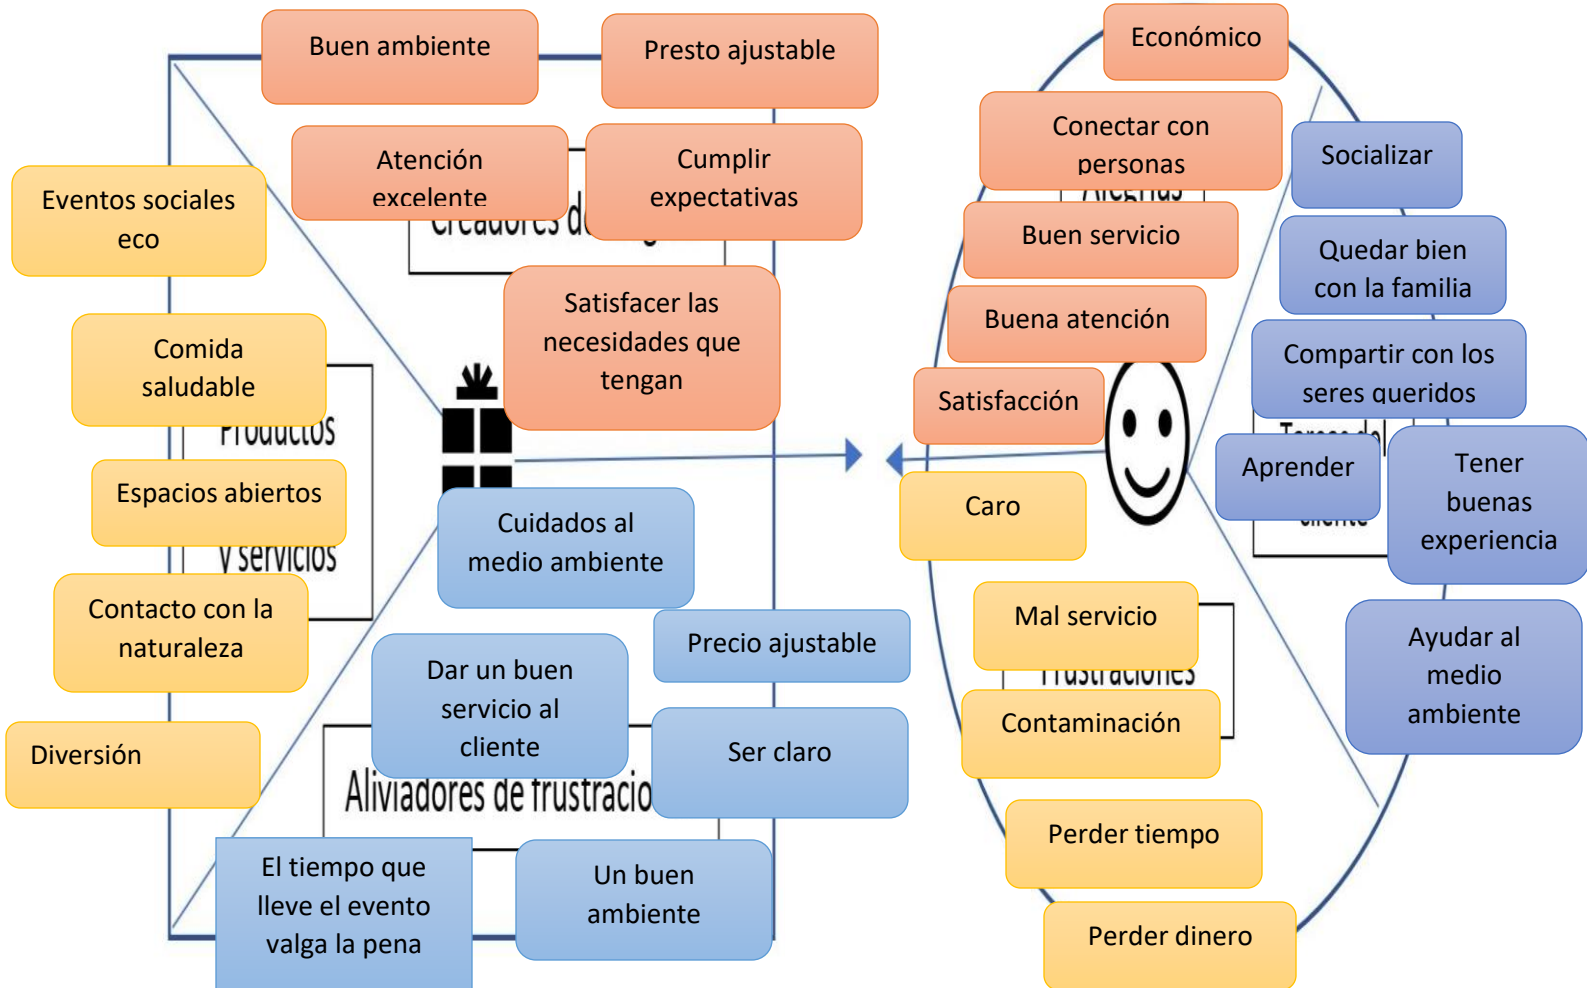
Buen ambiente

Presto ajustable

Atención excelente

Cumplir expectativas

Creadores d

Eventos sociales eco

Comida saludable

Productos

Espacios abiertos

y servicios

Contacto con la naturaleza

Diversión

Satisfacer las necesidades que tengan

Cuidados al medio ambiente

Precio ajustable

Dar un buen servicio al cliente

Ser claro

Aliviadores de frustracio

El tiempo que lleve el evento valga la pena

Un buen ambiente

Económico

Conectar con personas

Alegrías

Socializar

Buen servicio

Quedar bien con la familia

Buena atención

Compartir con los seres queridos

Satisfacción

Tareas del cliente

Aprender

Tener buenas experiencia

Caro

Mal servicio

Frustraciones

Ayudar al medio ambiente

Contaminación

Perder tiempo

Perder dinero